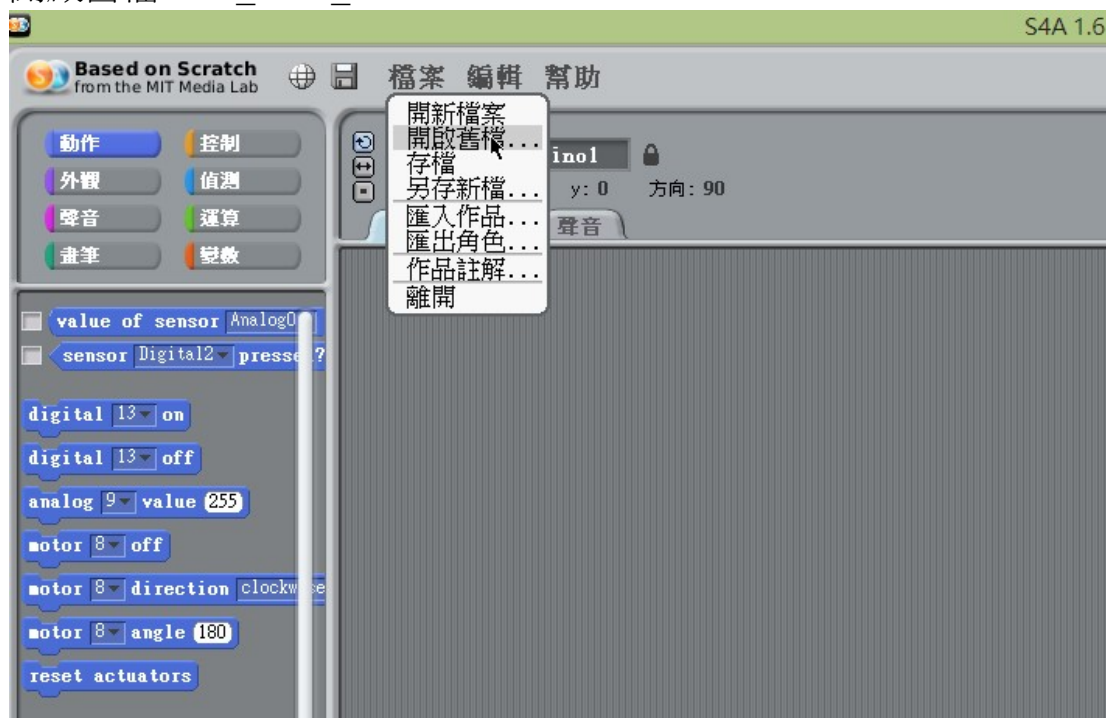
S4A 1.6

Based on Scratch
from the MIT Media Lab

檔案 編輯 幫助

動作
控制
外觀
偵測
聲音
運算
畫筆
變數

開新檔案
開啟舊檔...
存檔
另存新檔...
匯入作品...
匯出角色...
作品註解...
離開

ino1
y: 0
方向: 90
聲音

value of sensor Analog0
sensor Digital2 presse?
digital 13 on
digital 13 off
analog 9 value 255
motor 8 off
motor 8 direction clockw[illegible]
motor 8 angle 180
reset actuators